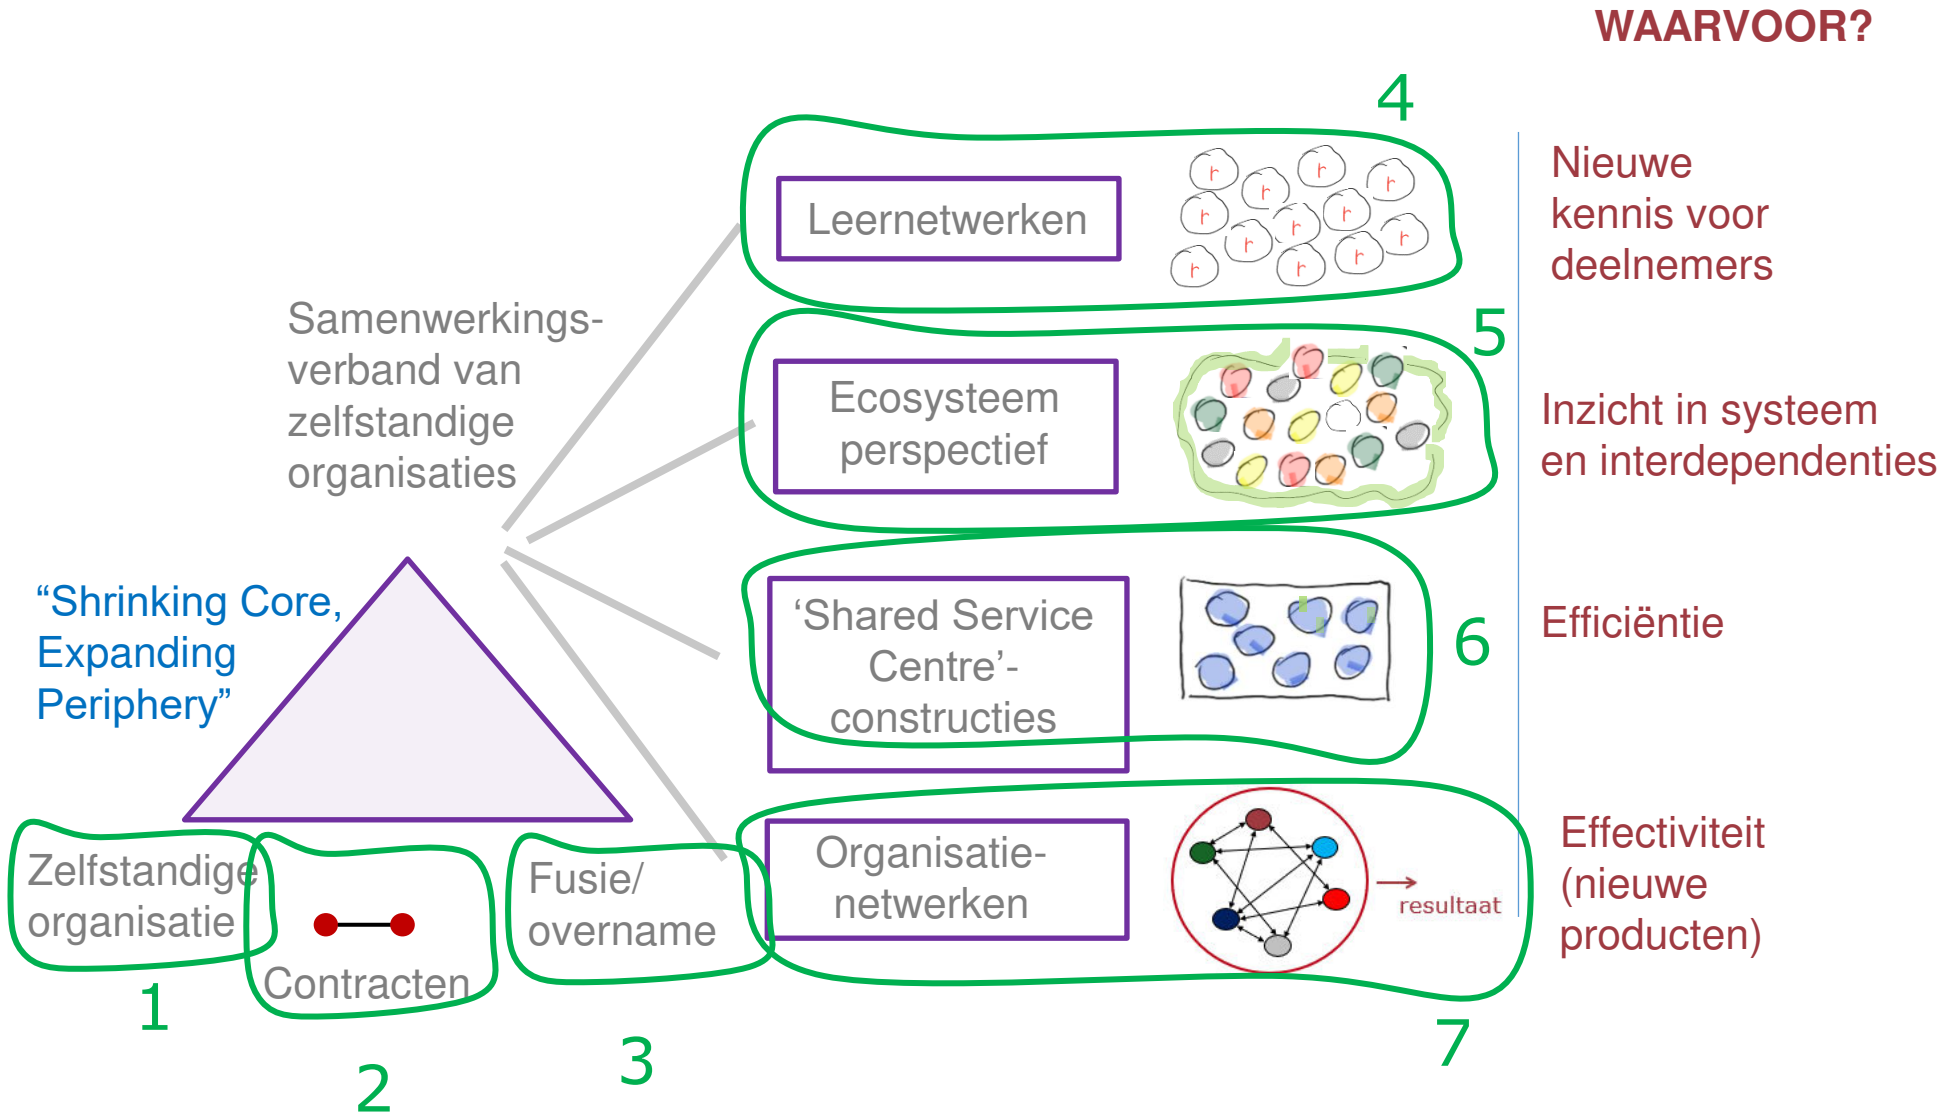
WAARVOOR?

4

Leernetwerken

Nieuwe kennis voor deelnemers

Samenwerkingsverband van zelfstandige organisaties

5

Ecosysteem perspectief

Inzicht in systeem en interdependenties

“Shrinking Core, Expanding Periphery”

‘Shared Service Centre’-constructies

6

Efficiëntie

Organisatie-netwerken

resultaat

Effectiviteit (nieuwe producten)

Zelfstandige organisatie

Contracten

Fusie/ overname

1

2

3

7